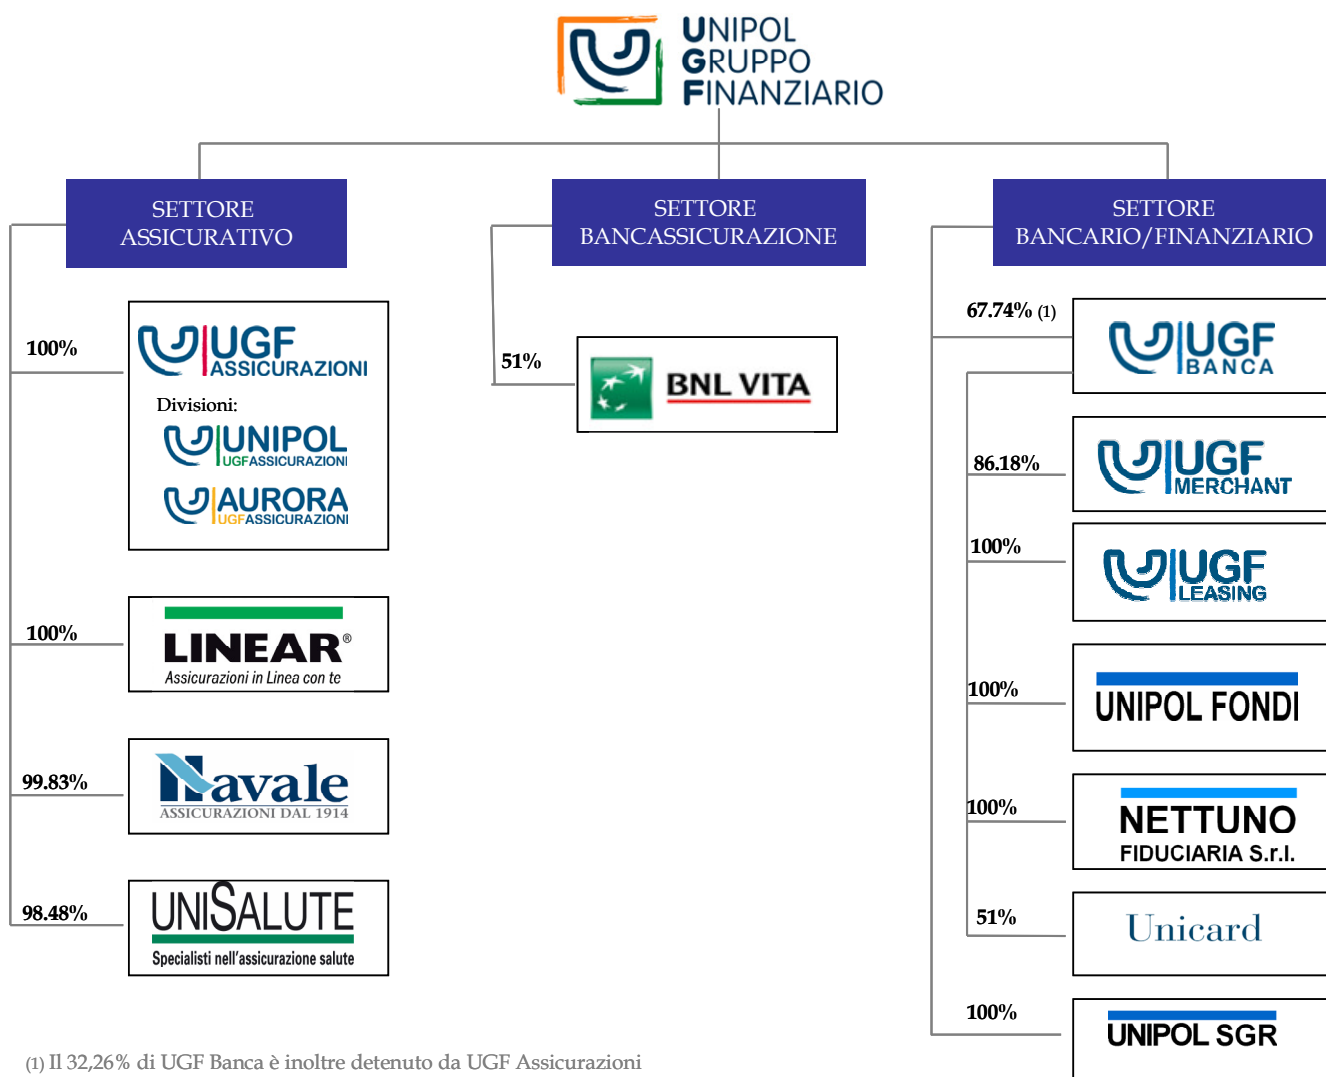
UNIPOL
GRUPPO
FINANZIARIO

SETTORE
ASSICURATIVO

SETTORE
BANCASSICURAZIONE

SETTORE
BANCARIO/FINANZIARIO

100%

UGF
ASSICURAZIONI

Divisioni:

UNIPOL
UGF ASSICURAZIONI

AURORA
UGF ASSICURAZIONI

100%

LINEAR®
Assicurazioni in Linea con te

99.83%

Navale
ASSICURAZIONI DAL 1914

98.48%

UNISALUTE
Specialisti nell'assicurazione salute

51%

BNL VITA

67.74% (1)

UGF
BANCA

86.18%

UGF
MERCHANT

100%

UGF
LEASING

100%

UNIPOL FONDI

100%

NETTUNO
FIDUCIARIA S.r.l.

51%

Unicard

100%

UNIPOL SGR

(1) Il 32,26% di UGF Banca è inoltre detenuto da UGF Assicurazioni